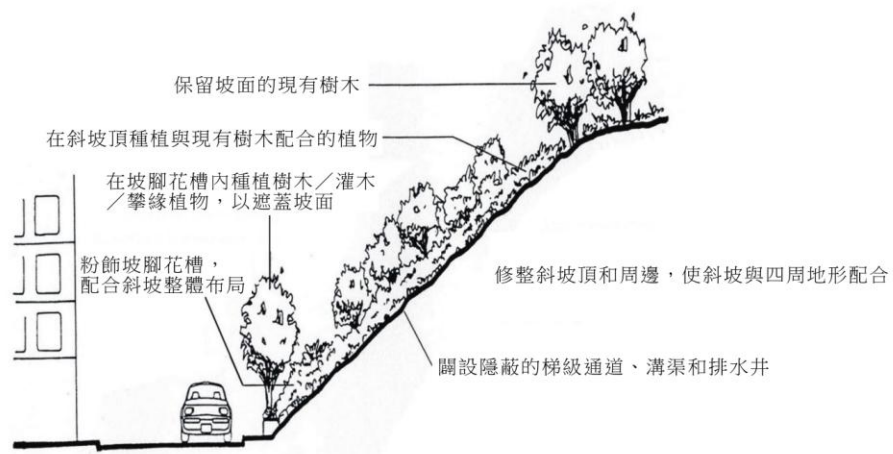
保留坡面的現有樹木

在斜坡頂種植與現有樹木配合的植物

在坡腳花槽內種植樹木／灌木／攀緣植物，以遮蓋坡面

粉飾坡腳花槽，配合斜坡整體布局

修整斜坡頂和周邊，使斜坡與四周地形配合

闢設隱蔽的梯級通道、溝渠和排水井